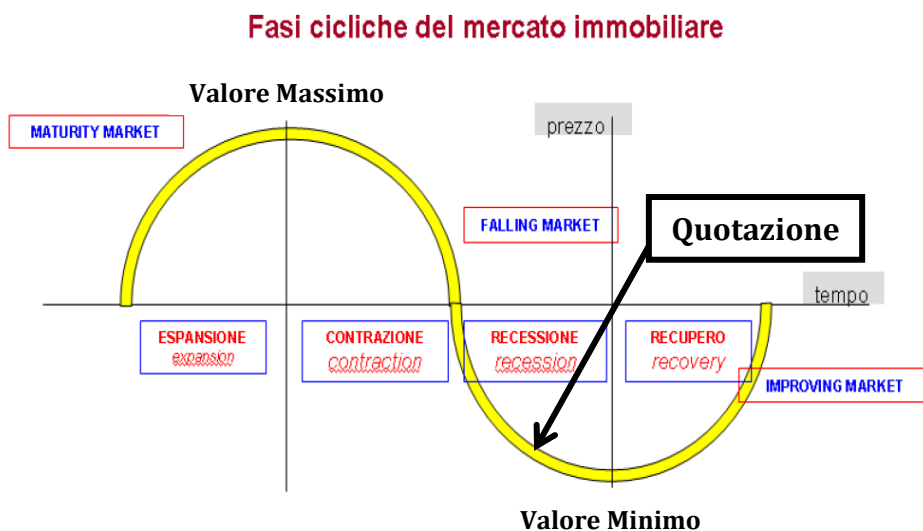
Fasi cicliche del mercato immobiliare

Valore Massimo

MATURITY MARKET

prezzo

FALLING MARKET

Quotazione

tempo

ESPANSIONE
expansion

CONTRAZIONE
contraction

RECESSIONE
recession

RECUPERO
recovery

IMPROVING MARKET

Valore Minimo